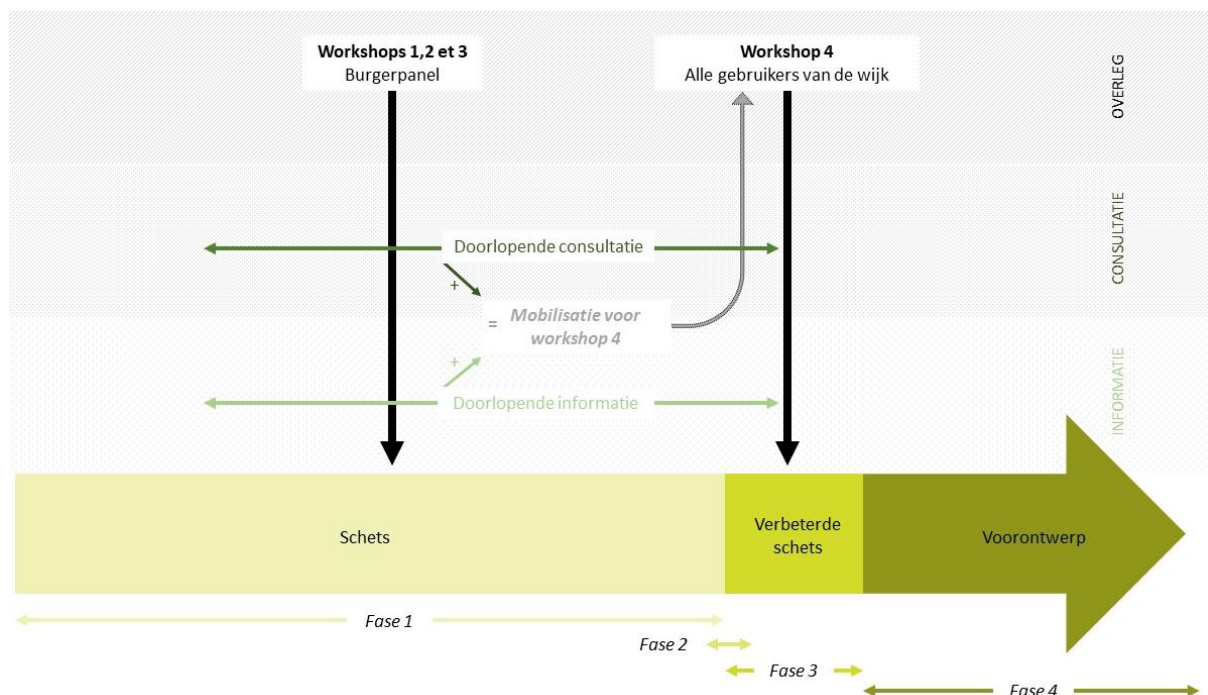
Workshops 1,2 et 3
Burgerpanel

Workshop 4
Alle gebruikers van de wijk

OVERLEG

CONSULTATIE

INFORMATIE

Doorlopende consultatie

+

= Mobilisatie voor workshop 4

+

Doorlopende informatie

Schets

Verbeterde schets

Voorontwerp

Fase 1

Fase 2

Fase 3

Fase 4